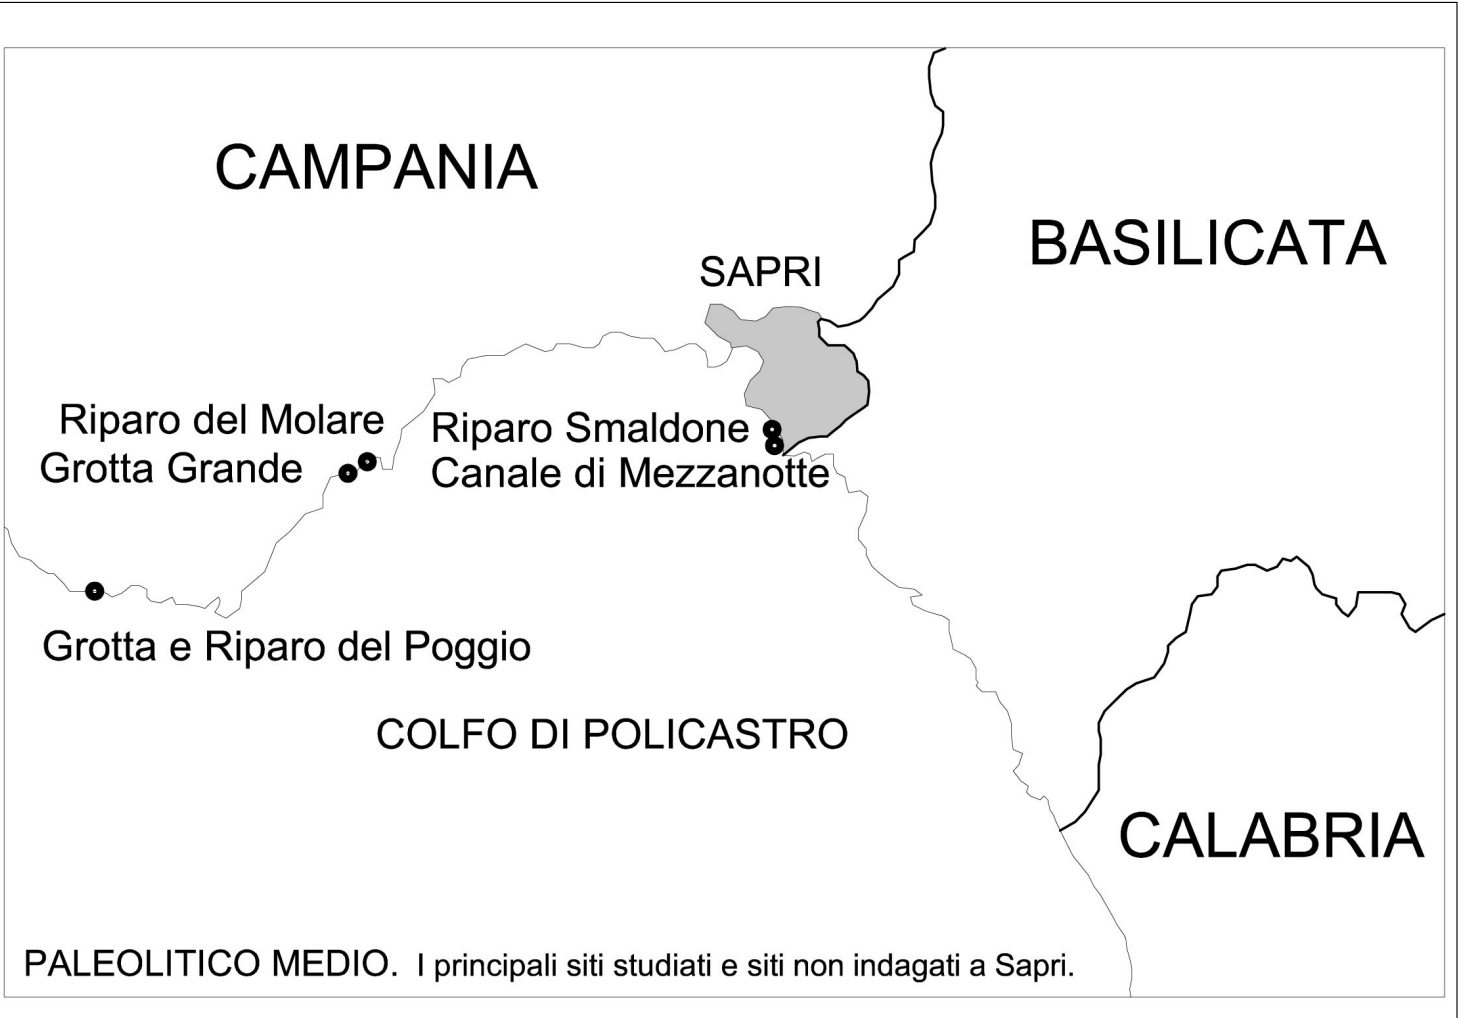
CAMPANIA

BASILICATA

SAPRI

Riparo del Molare
Grotta Grande

Riparo Smaldone
Canale di Mezzanotte

Grotta e Riparo del Poggio

COLFO DI POLICASTRO

CALABRIA

PALEOLITICO MEDIO. I principali siti studiati e siti non indagati a Sapri.